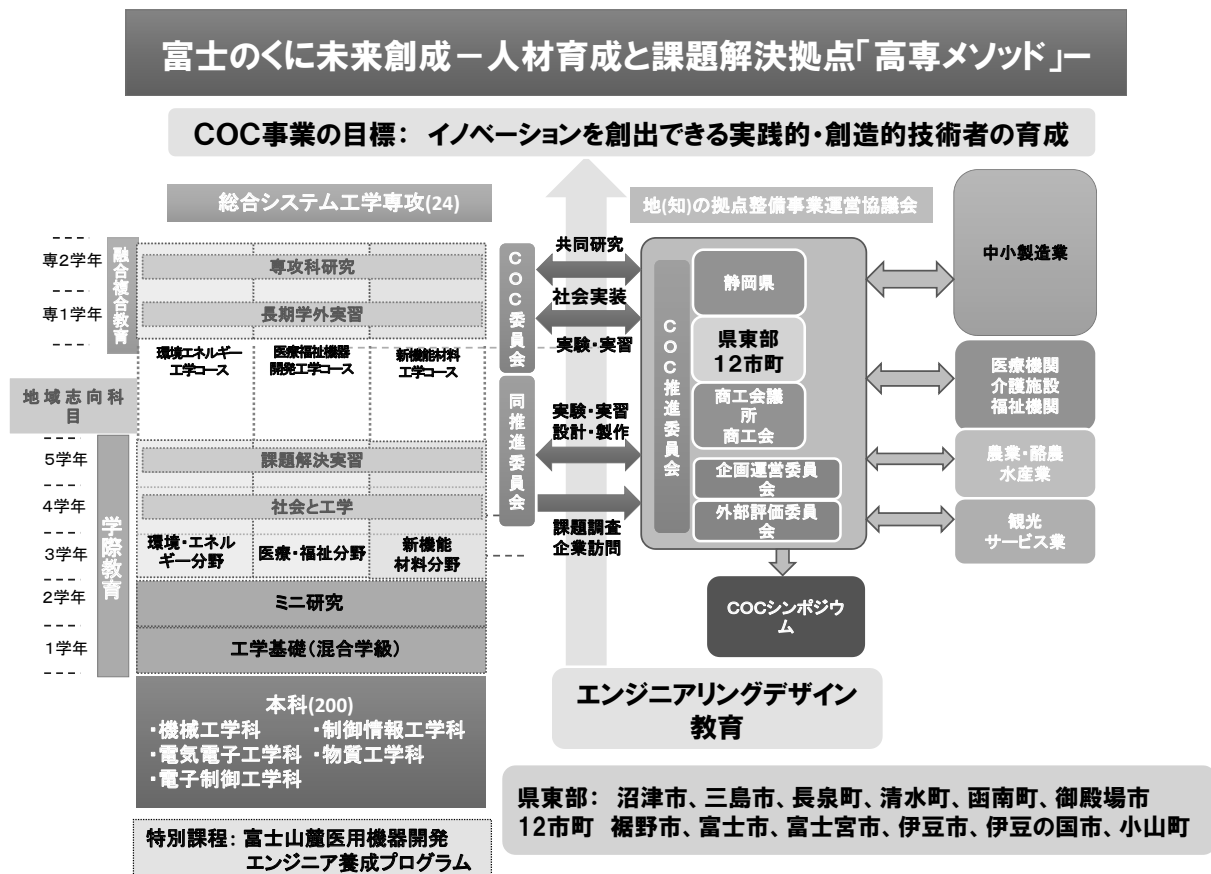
富士のくに未来創成－人材育成と課題解決拠点「高専メソッド」－

COC事業の目標： イノベーションを創出できる実践的・創造的技術者の育成

総合システム工学専攻(24)

地(知)の拠点整備事業運営協議会

専2学年

専1学年

融合複合教育

専攻科研究

長期学外実習

環境エネルギー工学コース

医療福祉機器開発工学コース

新機能材料工学コース

地域志向科目

5学年

4学年

3学年

2学年

1学年

学際教育

課題解決実習

社会と工学

環境・エネルギー分野

医療・福祉分野

新機能材料分野

ミニ研究

工学基礎（混合学級）

本科(200)
・機械工学科 ・制御情報工学科
・電気電子工学科 ・物質工学科
・電子制御工学科

特別課程：富士山麓医用機器開発エンジニア養成プログラム

COC委員会

同推進委員会

共同研究

社会実装

実験・実習

実験・実習
設計・製作

課題調査
企業訪問

COC推進委員会

静岡県

県東部
12市町

商工会議所
商工会

企画運営委員会

外部評価委員会

COCシンポジウム

中小製造業

医療機関
介護施設
福祉機関

農業・酪農
水産業

観光
サービス業

エンジニアリングデザイン教育

県東部： 沼津市、三島市、長泉町、清水町、函南町、御殿場市
12市町 裾野市、富士市、富士宮市、伊豆市、伊豆の国市、小山町